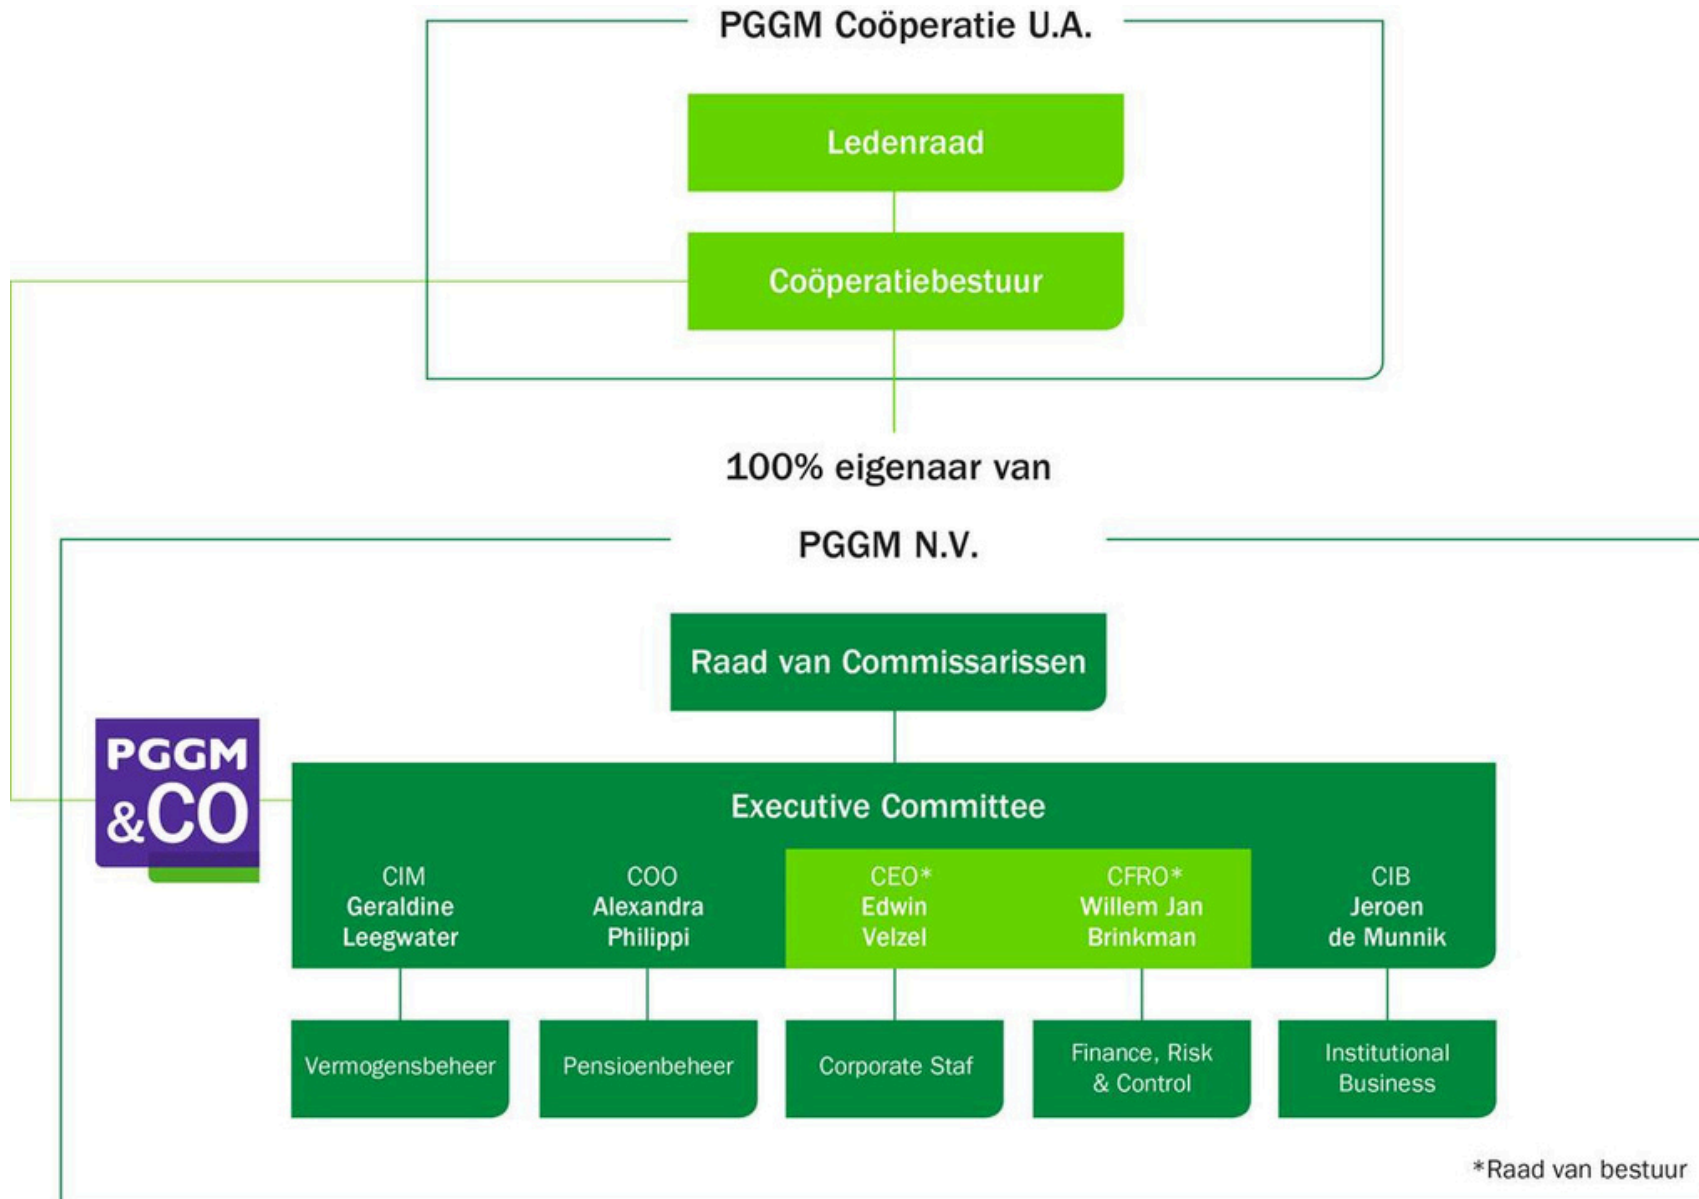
PGGM Coöperatie U.A.

Ledenraad

Coöperatiebestuur

100% eigenaar van

PGGM N.V.

Raad van Commissarissen

PGGM &CO

Executive Committee

CIM
Geraldine
Leegwater

COO
Alexandra
Philippi

CEO*
Edwin
Velzel

CFRO*
Willem Jan
Brinkman

CIB
Jeroen
de Munnik

Vermogensbeheer

Pensioenbeheer

Corporate Staf

Finance, Risk & Control

Institutional Business

*Raad van bestuur